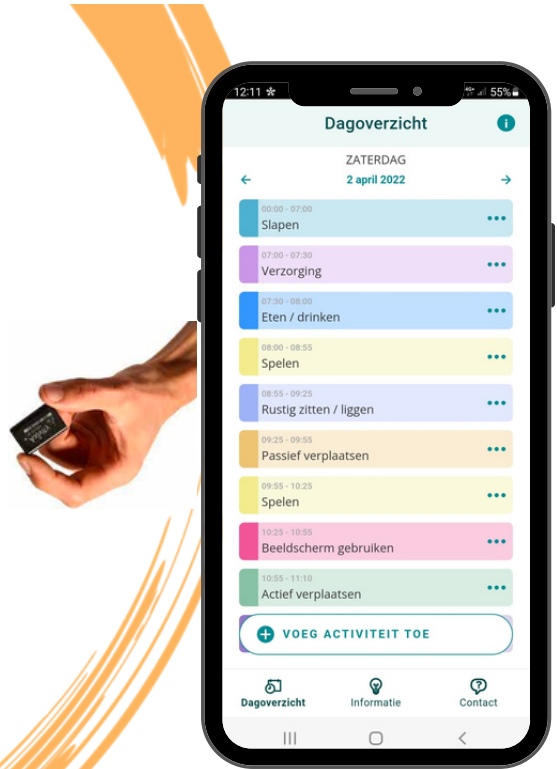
12:11 ✻ 55%

Dagoverzicht

ZATERDAG
2 april 2022

00:00 - 07:00
Slapen

07:00 - 07:30
Verzorging

07:30 - 08:00
Eten / drinken

08:00 - 08:55
Spelen

08:55 - 09:25
Rustig zitten / liggen

09:25 - 09:55
Passief verplaatsen

09:55 - 10:25
Spelen

10:25 - 10:55
Beeldscherm gebruiken

10:55 - 11:10
Actief verplaatsen

VOEG ACTIVITEIT TOE

Dagoverzicht
Informatie
Contact